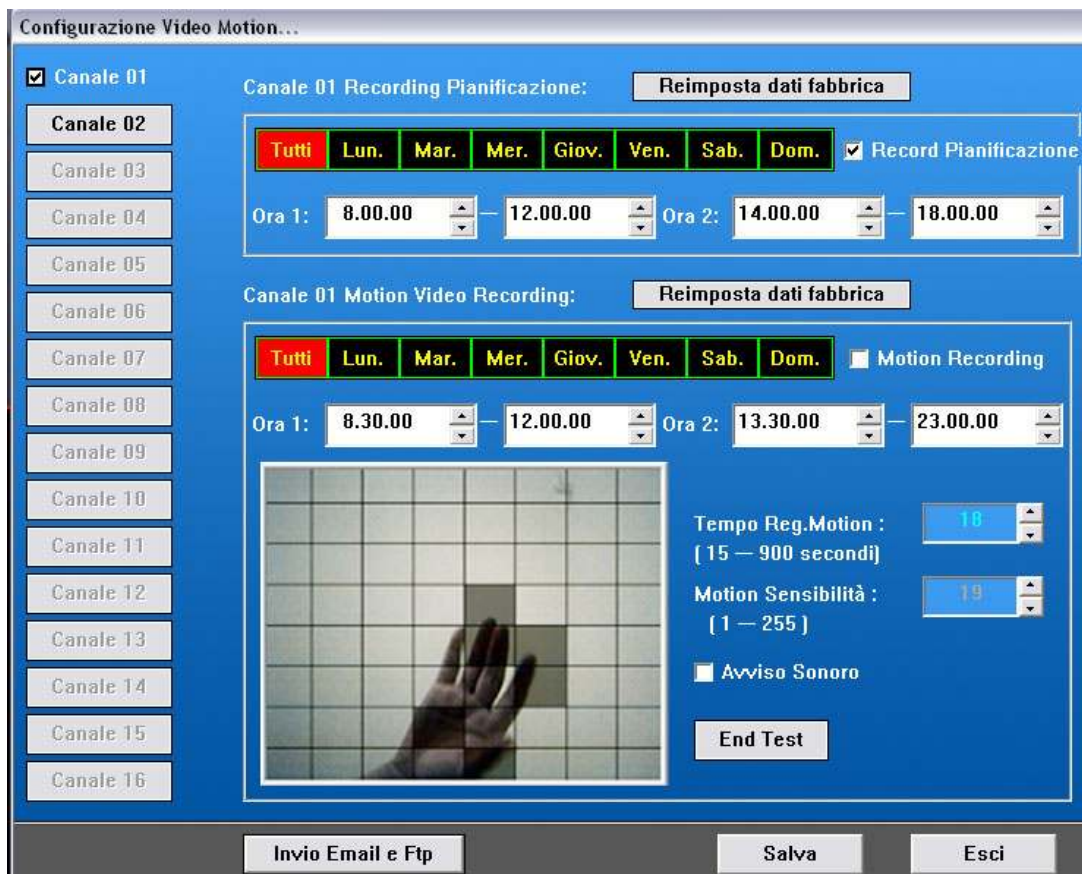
Configurazione Video Motion...

Canale 01
Canale 02
Canale 03
Canale 04
Canale 05
Canale 06
Canale 07
Canale 08
Canale 09
Canale 10
Canale 11
Canale 12
Canale 13
Canale 14
Canale 15
Canale 16

Canale 01 Recording Pianificazione:
Reimposta dati fabbrica

Tutti | Lun. | Mar. | Mer. | Giov. | Ven. | Sab. | Dom.
Record Pianificazione

Ora 1: 8.00.00 — 12.00.00 Ora 2: 14.00.00 — 18.00.00

Canale 01 Motion Video Recording:
Reimposta dati fabbrica

Tutti | Lun. | Mar. | Mer. | Giov. | Ven. | Sab. | Dom.
Motion Recording

Ora 1: 8.30.00 — 12.00.00 Ora 2: 13.30.00 — 23.00.00

Tempo Reg.Motion :
( 15 — 900 secondi)
18

Motion Sensibilità :
( 1 — 255 )
19

Avviso Sonoro

End Test

Invio Email e Ftp
Salva
Esci